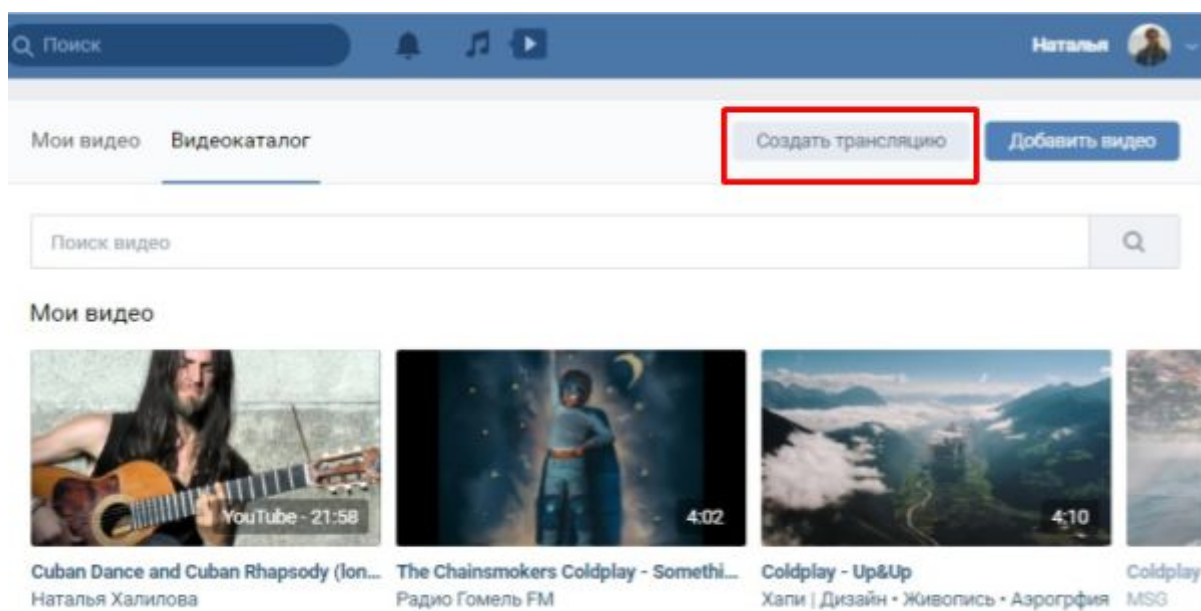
Поиск

Наталья

Мои видео Видеокаталог

Создать трансляцию

Добавить видео

Поиск видео

Мои видео

YouTube - 21:58

Cuban Dance and Cuban Rhapsody (lon...
Наталья Халилова

4:02

The Chainsmokers Coldplay - Somethi...
Радио Гомель FM

4:10

Coldplay - Up&Up
Хапи | Дизайн • Живопись • Аэрогрфия

Coldplay
MSG